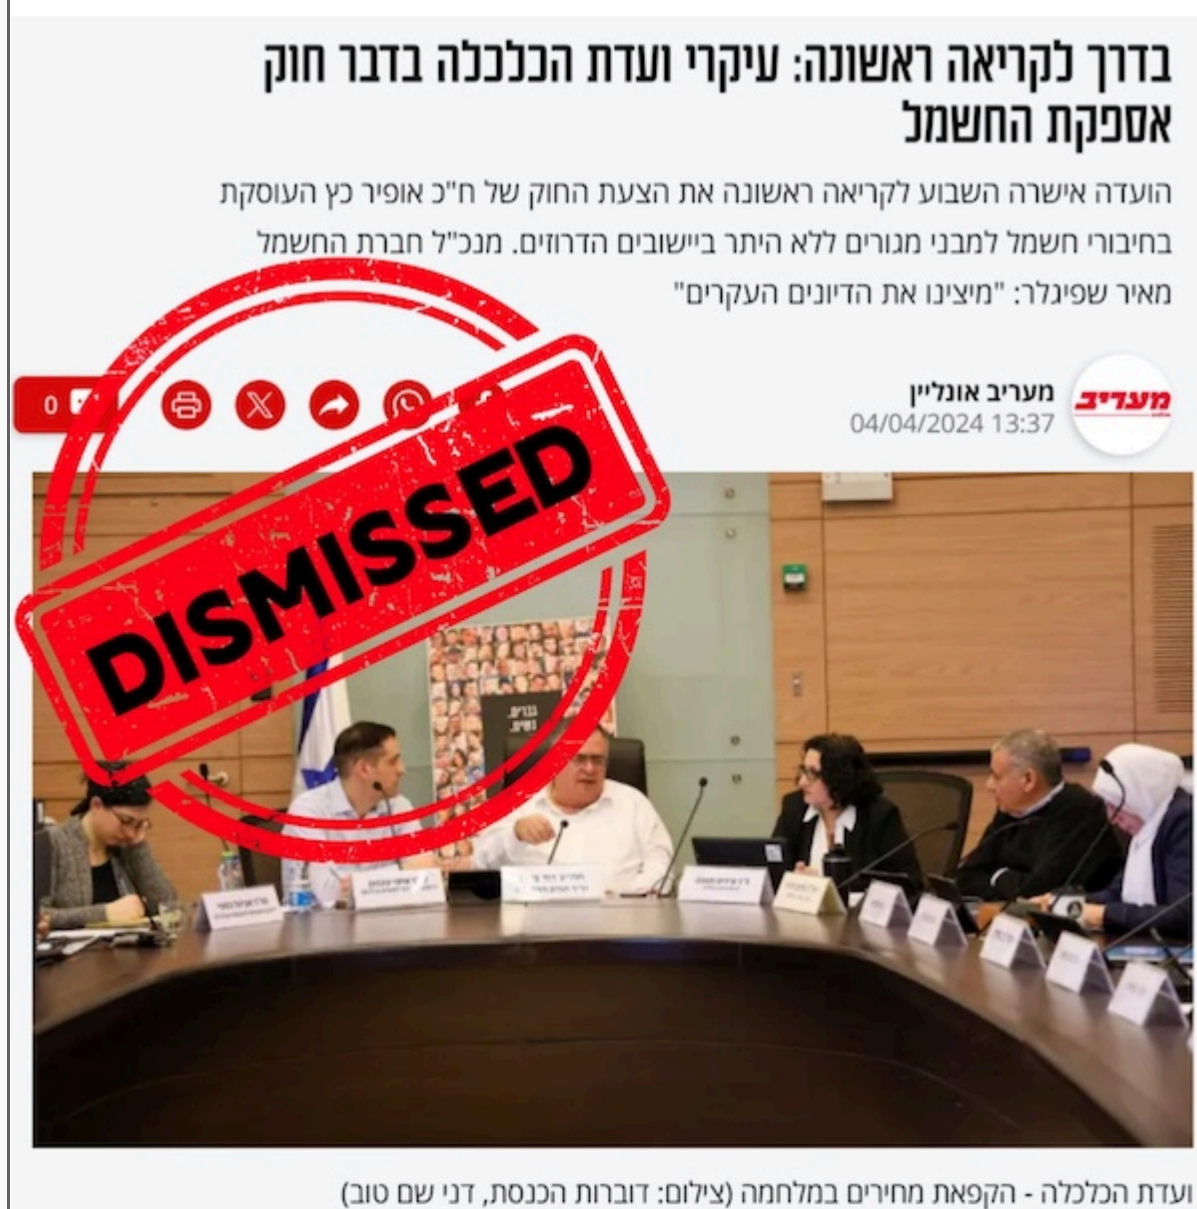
בדרך לקריאה ראשונה: עיקרי ועדת הכלכלה בדבר חוק אספקת החשמל

הועדה אישרה השבוע לקריאה ראשונה את הצעת החוק של ח"כ אופיר כץ העוסקת בחיבורי חשמל למבני מגורים ללא היתר ביישובים הדרוזים. מנכ"ל חברת החשמל מאיר שפיגלר: "מיצינו את הדיונים העקרים"

DISMISSED

0

מעריב

מעריב אונליין
04/04/2024 13:37

ועדת הכלכלה - הקפאת מחירים במלחמה (צילום: דוברות הכנסת, דני שם טוב)